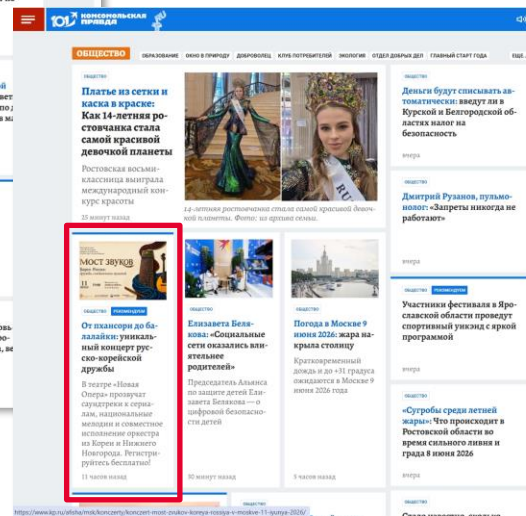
101 КОМСОМОЛЬСКАЯ ПРАВДА

ОБЩЕСТВО ОБРАЗОВАНИЕ ОКНО В ПРИРОДУ ДОБРОВОЛЕЦ КЛУБ ПОТРЕБИТЕЛЕЙ ЭКОЛОГИЯ ОТДЕЛ ДОБРЫХ ДЕЛ ГЛАВНЫЙ СТАРТ ГОДА ЕДІ...

ОБЩЕСТВО

Платье из сетки и каска в краске: Как 14-летняя ростовчанка стала самой красивой девочкой планеты

Ростовская восьмиклассница выиграла международный конкурс красоты

25 минут назад

14-летняя ростовчанка стала самой красивой девочкой планеты. Фото: из архива семьи.

ОБЩЕСТВО

Деньги будут списывать автоматически: вводят ли в Курской и Белгородской области налог на безопасность

вчера

ОБЩЕСТВО

Дмитрий Рузанов, пульмонолог: «Запреты никогда не работают»

вчера

МОСТ ЗВУКОВ

ОБЩЕСТВО РЕКОМЕНДУЕМ

От пхансори до балалайки: уникальный концерт русско-корейской дружбы

В театре «Новая Опера» прозвучат саундтреки к сериалам, национальные мелодии и совместное исполнение оркестра из Кореи и Нижнего Новгорода. Регистрируйтесь бесплатно!

11 часов назад

ОБЩЕСТВО

Елизавета Белякова: «Социальные сети оказались влиятельнее родителей»

Председатель Альянса по защите детей Елизавета Белякова — о цифровой безопасности детей

10 минут назад

ОБЩЕСТВО

Погода в Москве 9 июня 2026: жара накрыла столицу

Кратковременный дождь и до +31 градуса ожидаются в Москве 9 июня 2026 года

5 часов назад

ОБЩЕСТВО РЕКОМЕНДУЕМ

Участники фестиваля в Ярославской области проведут спортивный уикэнд с яркой программой

вчера

ОБЩЕСТВО

«Сугробы среди летней жары»: Что происходит в Ростовской области во время сильного ливня и града 8 июня 2026

вчера

https://www.kp.ru/afisha/msk/koncerty/koncert-most-zvukov-koreya-rossiya-v-moskve-11-iyunya-2026/